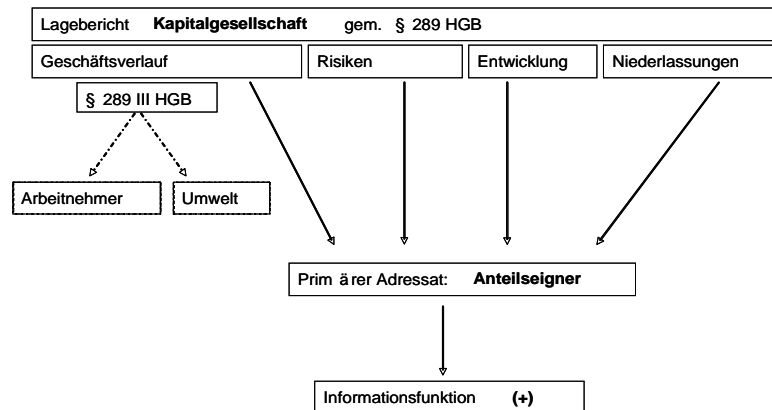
Lagebericht **Kapitalgesellschaft** gem. § 289 HGB

Geschäftsverlauf

Risiken

Entwicklung

Niederlassungen

§ 289 III HGB

Arbeitnehmer

Umwelt

Prim ärer Adressat: **Anteilseigner**

Informationsfunktion **(+)**